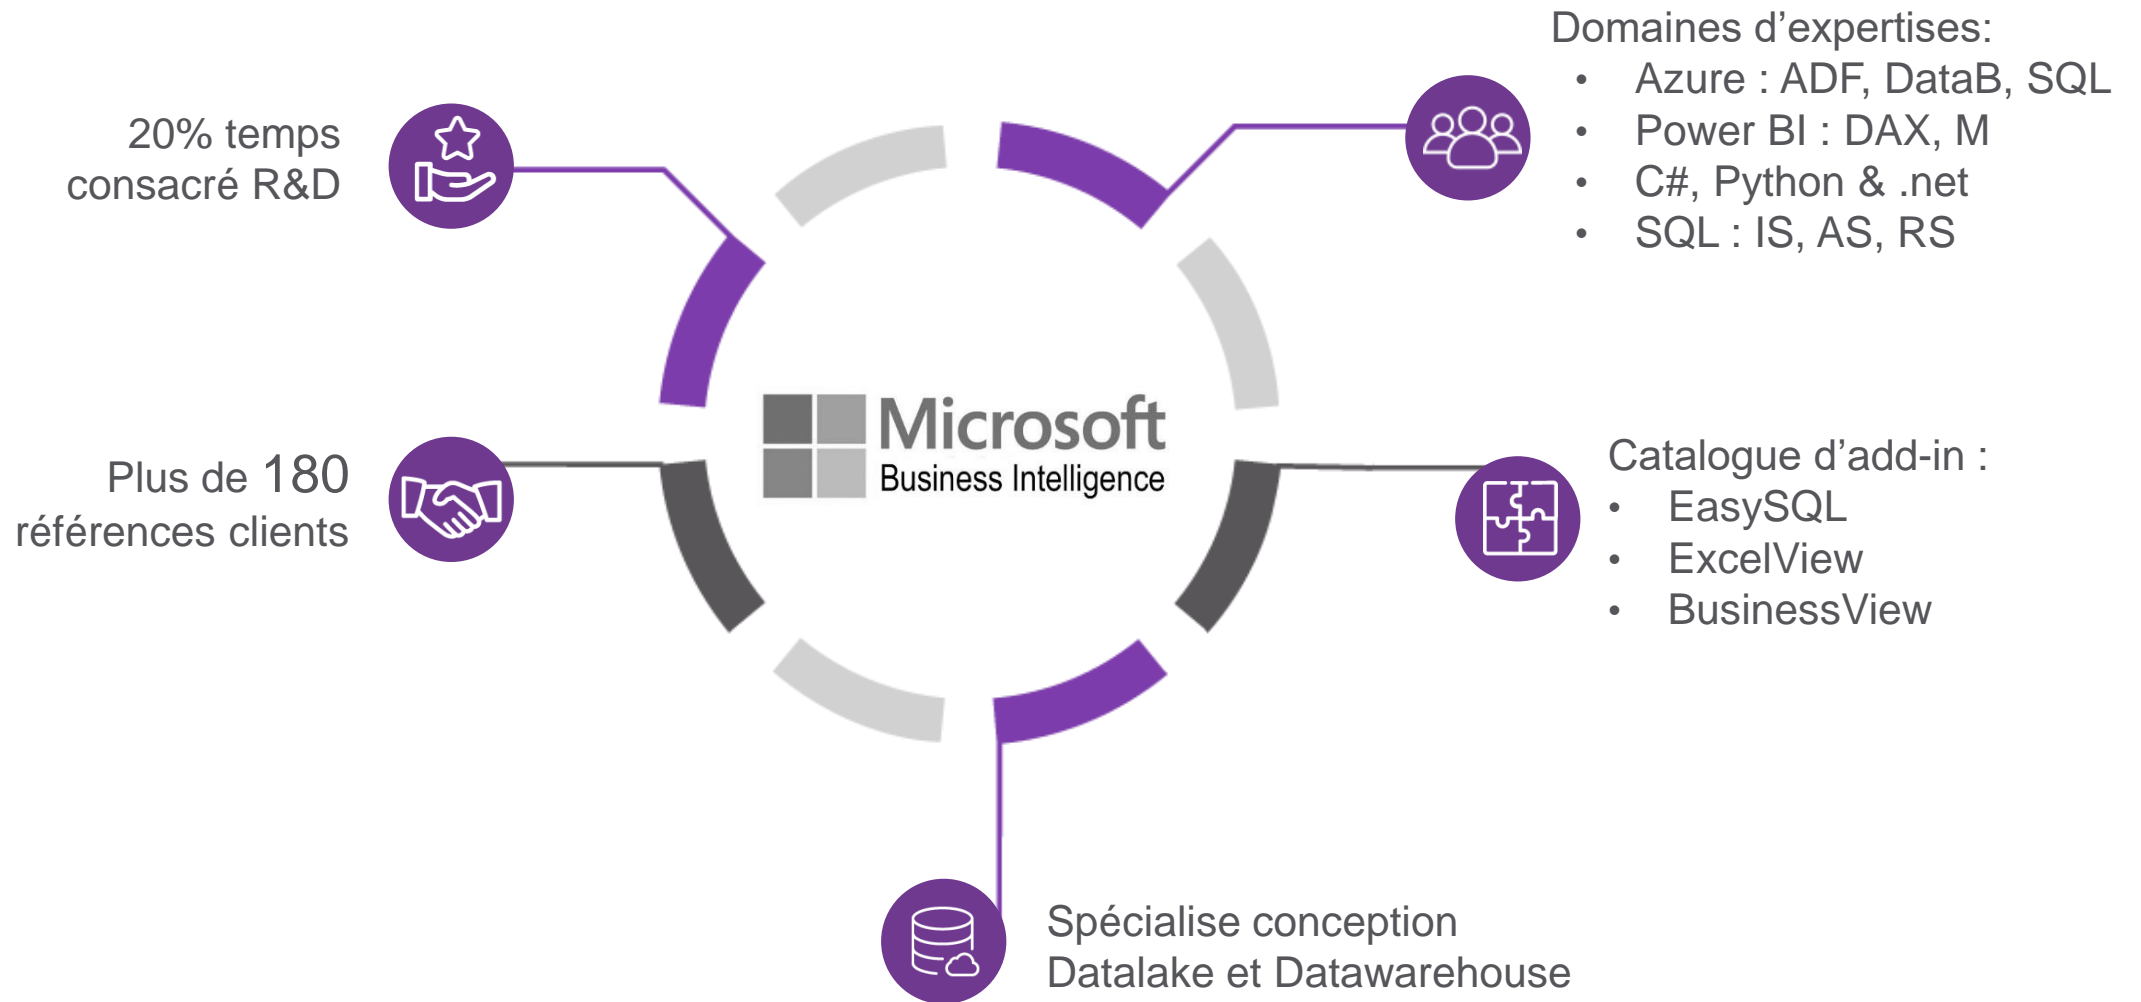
Domaines d’expertises:
- Azure : ADF, DataB, SQL
- Power BI : DAX, M
- C#, Python & .net
- SQL : IS, AS, RS

20% temps consacré R&D

Microsoft
Business Intelligence

Plus de 180 références clients

Catalogue d’add-in :
- EasySQL
- ExcelView
- BusinessView

Spécialise conception Datalake et Datawarehouse